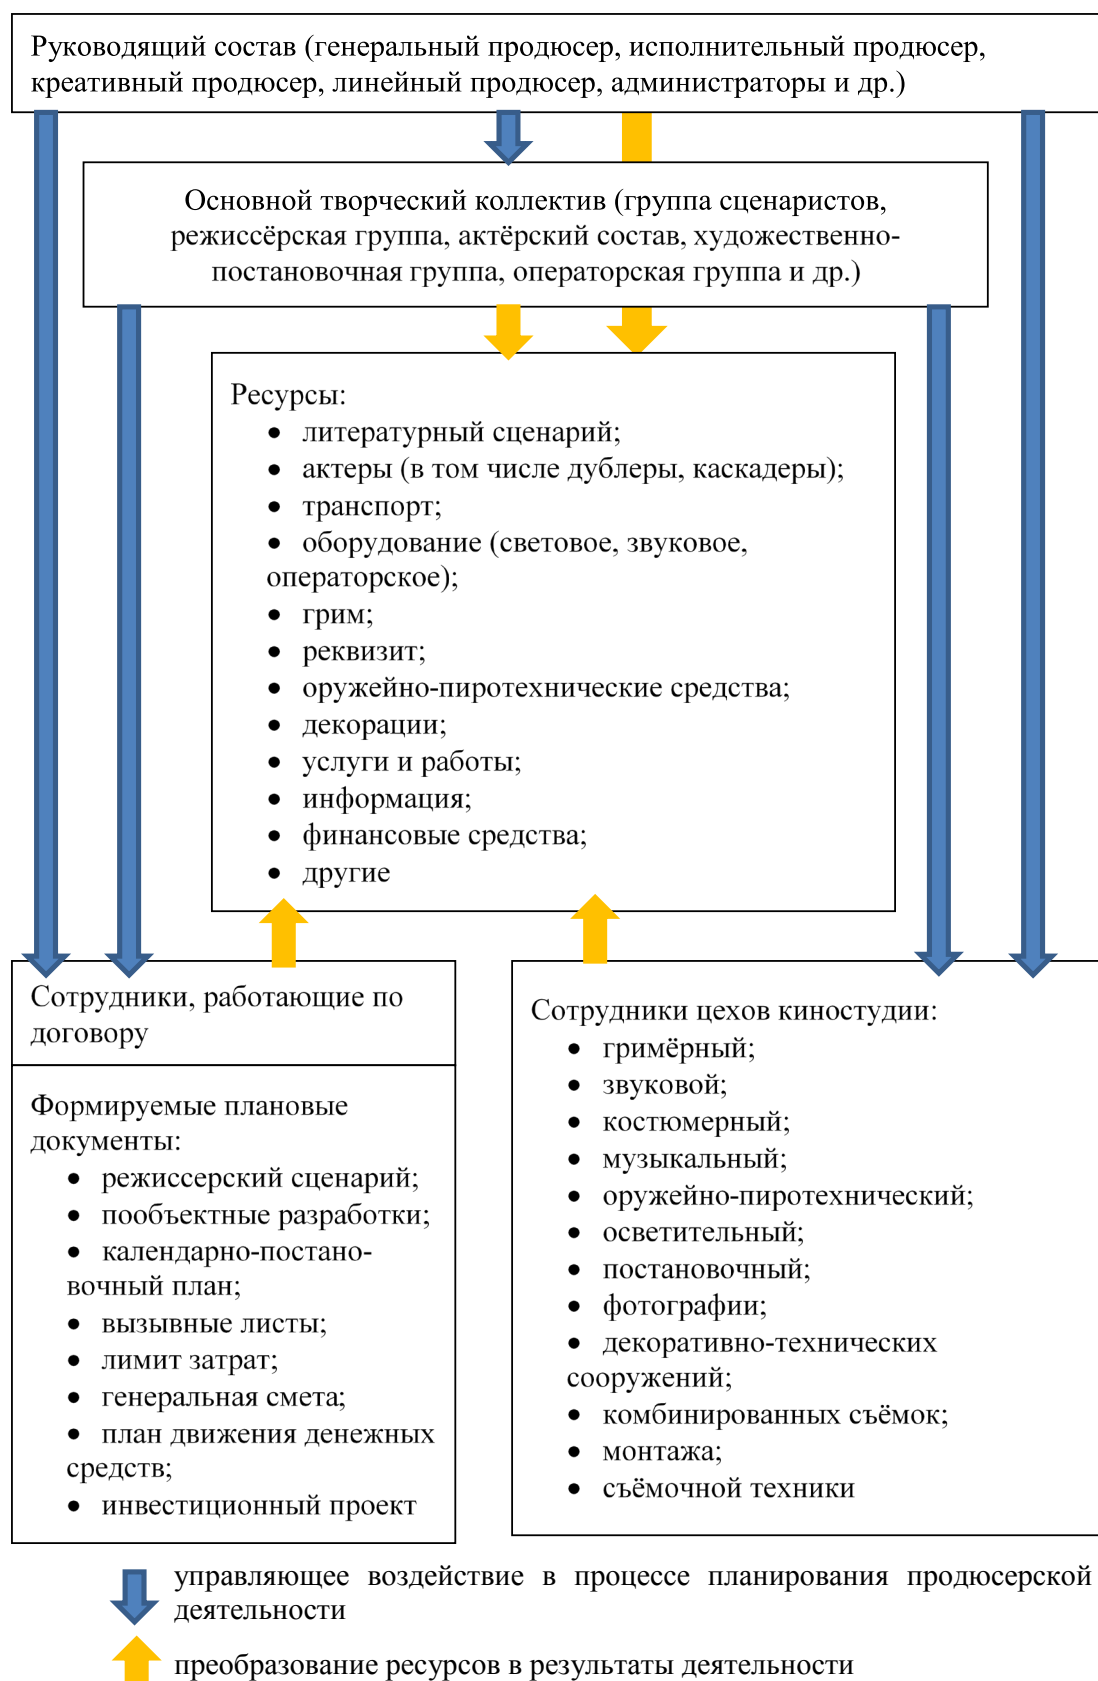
Руководящий состав (генеральный продюсер, исполнительный продюсер, креативный продюсер, линейный продюсер, администраторы и др.)

Основной творческий коллектив (группа сценаристов, режиссёрская группа, актёрский состав, художественно-постановочная группа, операторская группа и др.)

Ресурсы:
- литературный сценарий;
- актеры (в том числе дублеры, каскадеры);
- транспорт;
- оборудование (световое, звуковое, операторское);
- грим;
- реквизит;
- оружейно-пиротехнические средства;
- декорации;
- услуги и работы;
- информация;
- финансовые средства;
- другие

Сотрудники, работающие по договору

Формируемые плановые документы:
- режиссерский сценарий;
- пообъектные разработки;
- календарно-постановочный план;
- вызывные листы;
- лимит затрат;
- генеральная смета;
- план движения денежных средств;
- инвестиционный проект

Сотрудники цехов киностудии:
- гримёрный;
- звуковой;
- костюмерный;
- музыкальный;
- оружейно-пиротехнический;
- осветительный;
- постановочный;
- фотографии;
- декоративно-технических сооружений;
- комбинированных съёмок;
- монтажа;
- съёмочной техники

управляющее воздействие в процессе планирования продюсерской деятельности

преобразование ресурсов в результаты деятельности